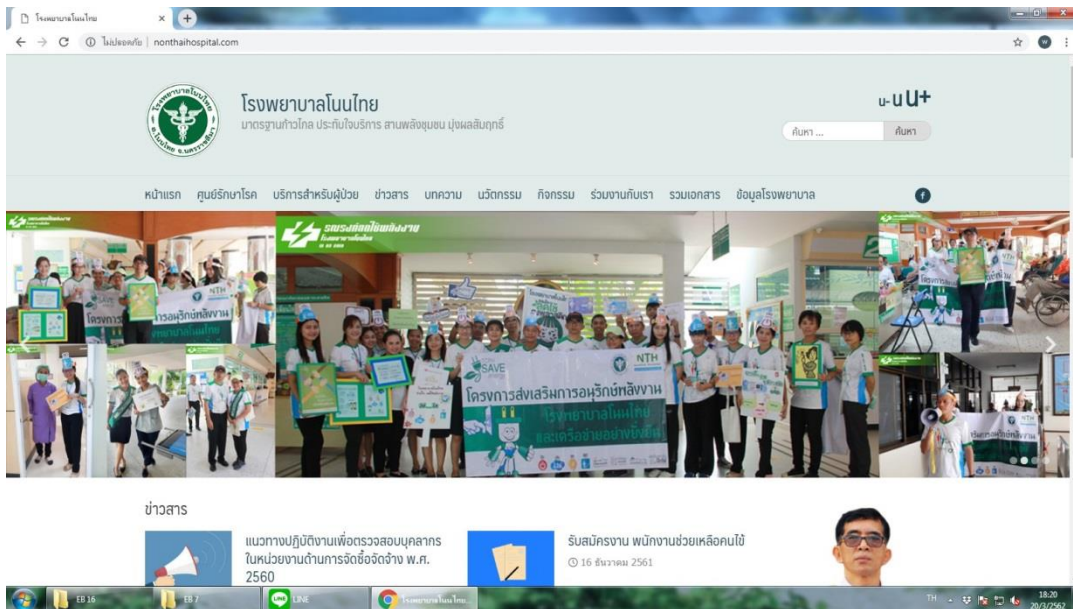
โรงพยาบาลโนนไทย ×

ไม่ปลอดภัย | nonthaihospital.com

โรงพยาบาลโนนไทย
มาตรฐานก้าวไกล ประทับใจบริการ สานพลังชุมชน มุ่งผลสัมฤทธิ์

ก-ก ก+

ค้นหา ...
ค้นหา

หน้าแรก ศูนย์รักษาโรค บริการสำหรับผู้ป่วย ข่าวสาร บทความ นวัตกรรม กิจกรรม ร่วมงานกับเรา รวมเอกสาร ข้อมูลโรงพยาบาล

รณรงค์ลดใช้พลังงาน

NTH

SAVE

โครงการส่งเสริมการอนุรักษ์พลังงาน
โรงพยาบาลโนนไทย
และเครือข่ายอย่างยั่งยืน

ข่าวสาร

แนวทางปฏิบัติงานเพื่อตรวจสอบบุคลากรในหน่วยงานด้านการจัดซื้อจัดจ้าง พ.ศ. 2560

รับสมัครงาน พนักงานช่วยเหลือคนไข้
16 ธันวาคม 2561

EB 16
EB 7
LINE
โรงพยาบาลโนนไทย...

TH
18:20
20/3/2562